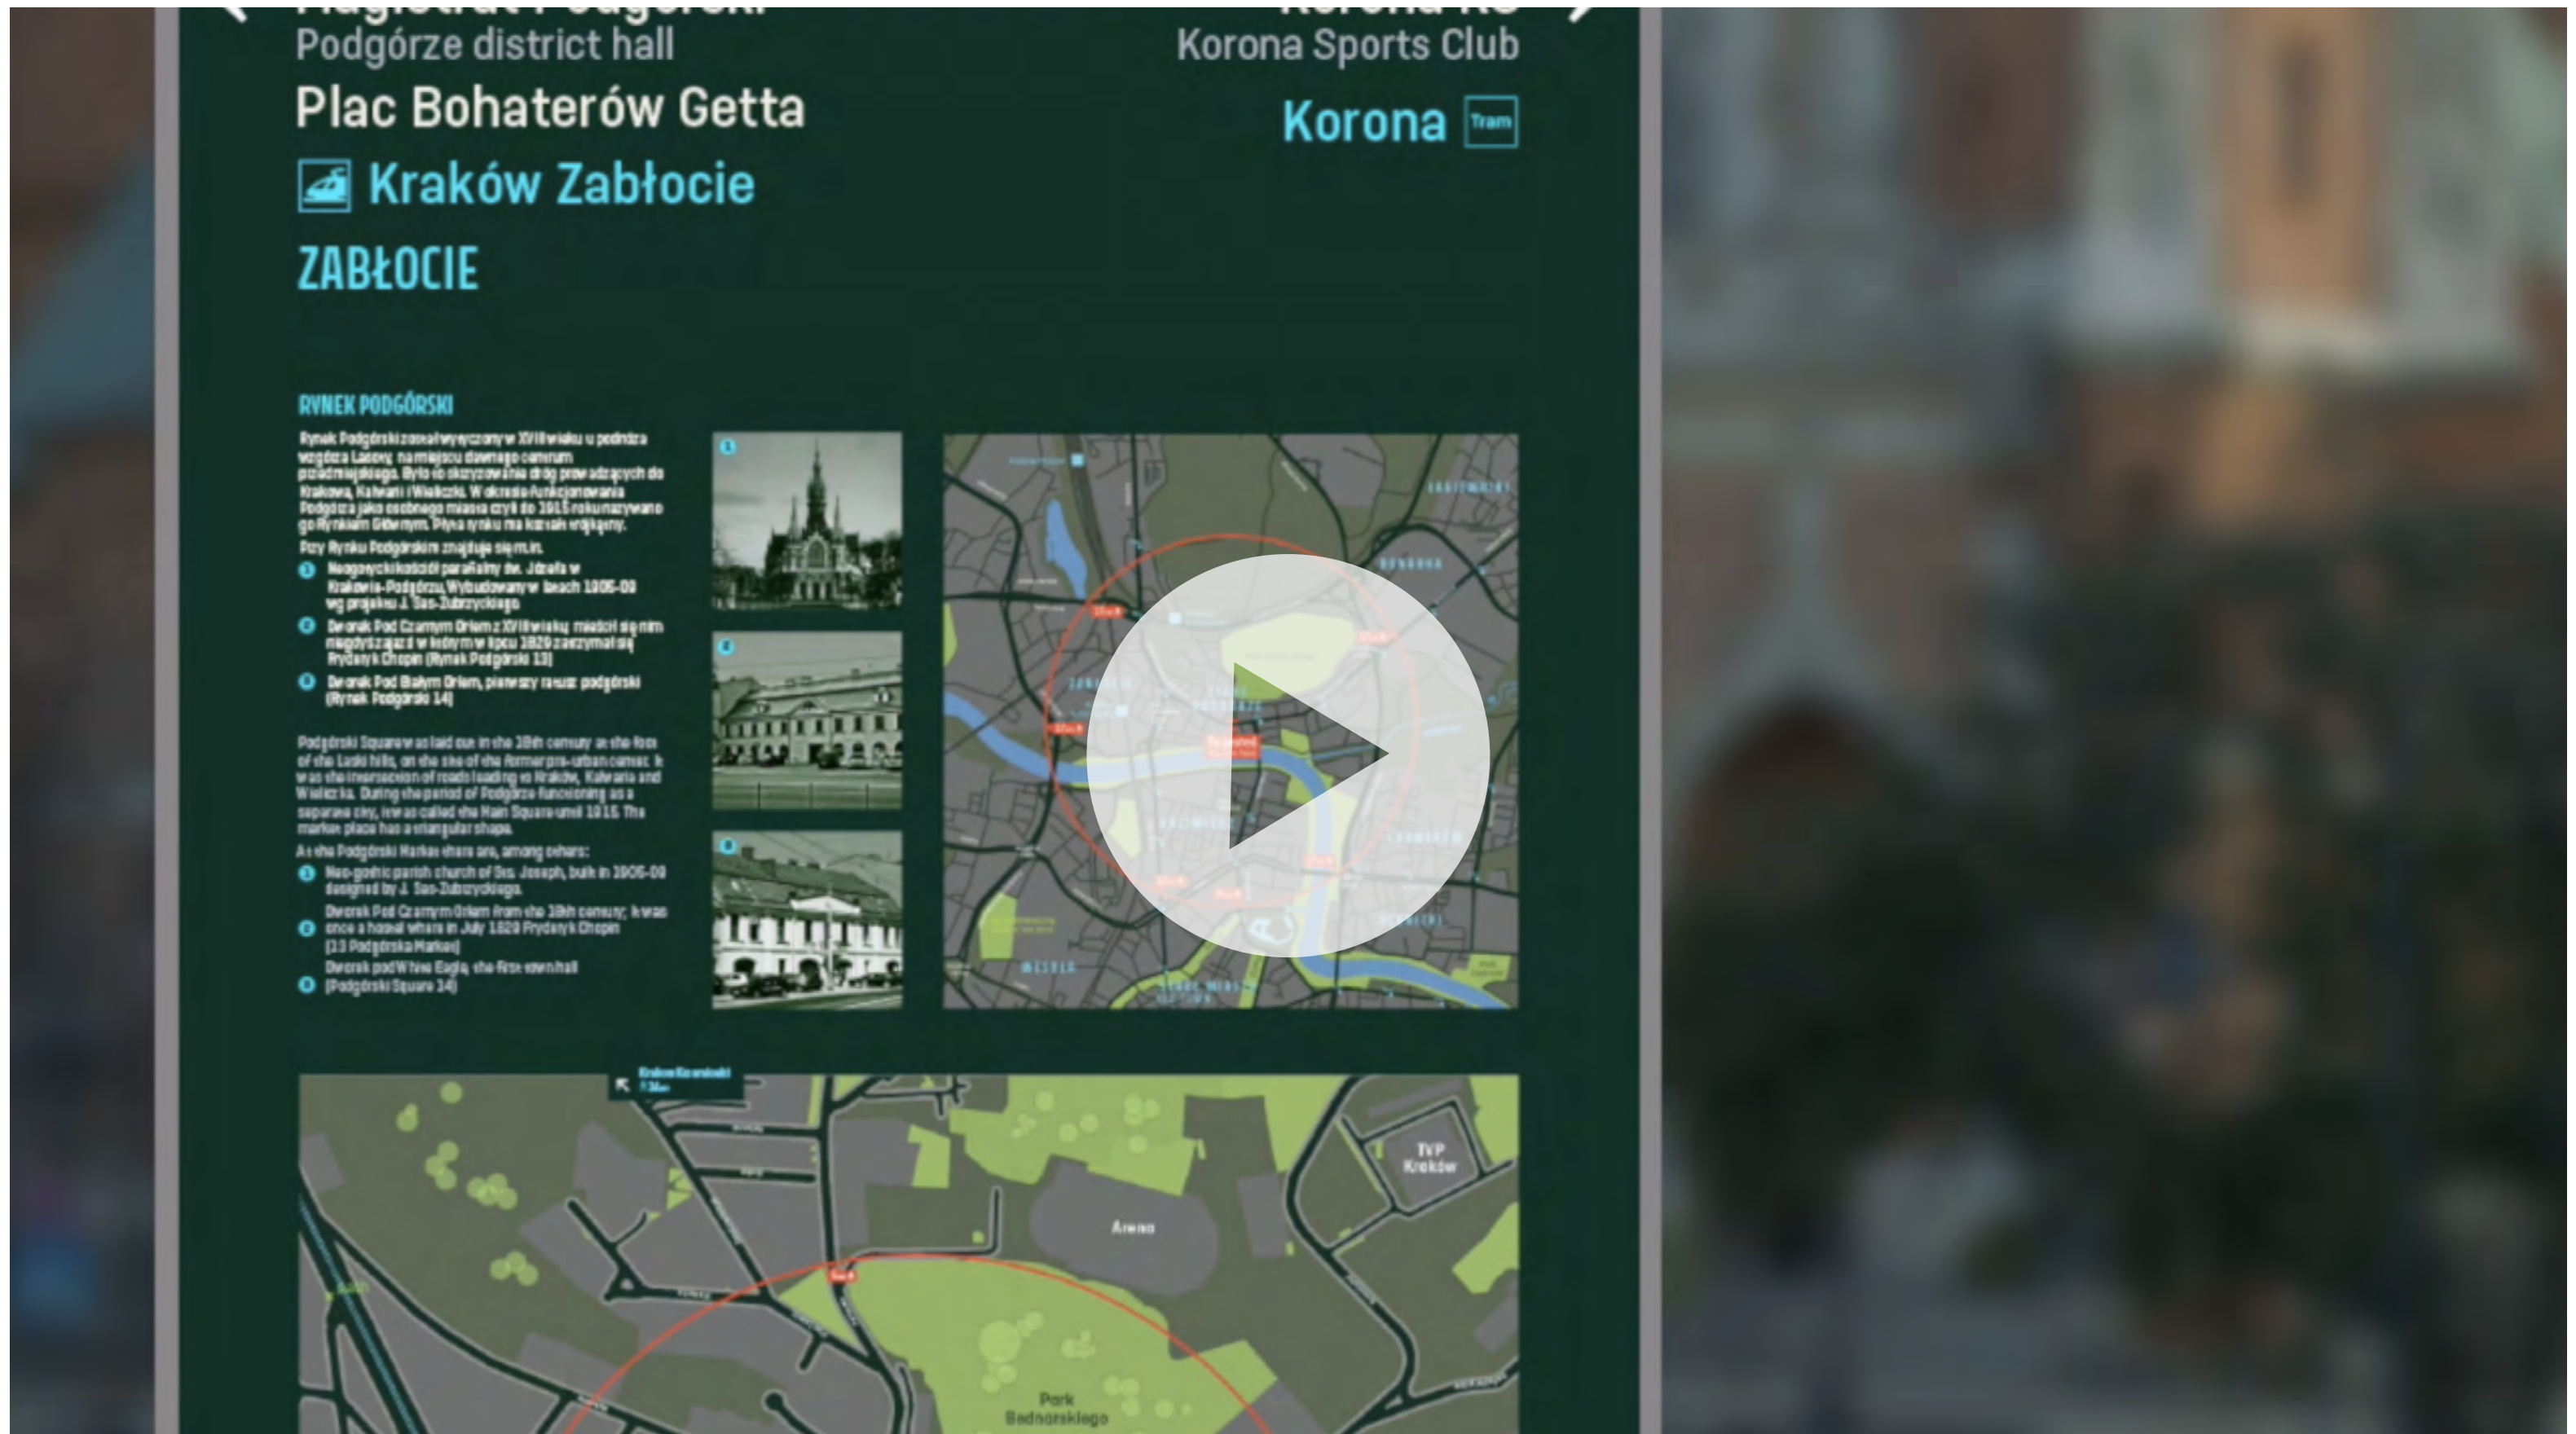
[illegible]
Podgórze district hall

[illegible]
Korona Sports Club

Plac Bohaterów Getta

Kraków Zabłocie

Korona Tram

ZABŁOCIE

RYNEK PODGÓRSKI

Rynek Podgórski został wytyczony w XVIII wieku u podnóża wzgórza Lasoty, na miejscu dawnego centrum przedmiejskiego. Było to skrzyżowanie dróg prowadzących do Krakowa, Kalwarii i Wieliczki. W okresie funkcjonowania Podgórza jako osobnego miasta czyli do 1915 roku nazywano go Rynkiem Głównym. Płyta rynku ma kształt trójkąta.

Przy Rynku Podgórskim znajdują się m.in.

1 Neogotycki kościół parafialny św. Józefa w Krakowie-Podgórzu, Wybudowany w latach 1905-09 wg projektu J. Sas-Zubrzyckiego

2 Dworek Pod Czarnym Orłem z XVIII wieku; mieścił się nim niegdyś zajazd w którym w lipcu 1829 zatrzymał się Fryderyk Chopin (Rynek Podgórski 13)

3 Dworek Pod Białym Orłem, pierwszy ratusz podgórski (Rynek Podgórski 14)

Podgórski Square was laid out in the 18th century at the foot of the Lasota hills, on the site of the former pre-urban center. It was the intersection of roads leading to Kraków, Kalwaria and Wieliczka. During the period of Podgórze functioning as a separate city, it was called the Main Square until 1915. The market place has a triangular shape.

At the Podgórski Market there are, among others:

1 Neo-gothic parish church of Sts. Joseph, built in 1905-09 designed by J. Sas-Zubrzyckiego

2 Dworek Pod Czarnym Orłem from the 18th century; it was once a hostel where in July 1829 Fryderyk Chopin (13 Podgórska Market)

3 Dworek pod White Eagle, the first town hall (Podgórski Square 14)

TVP Kraków

Arena

Park Bednarskiego